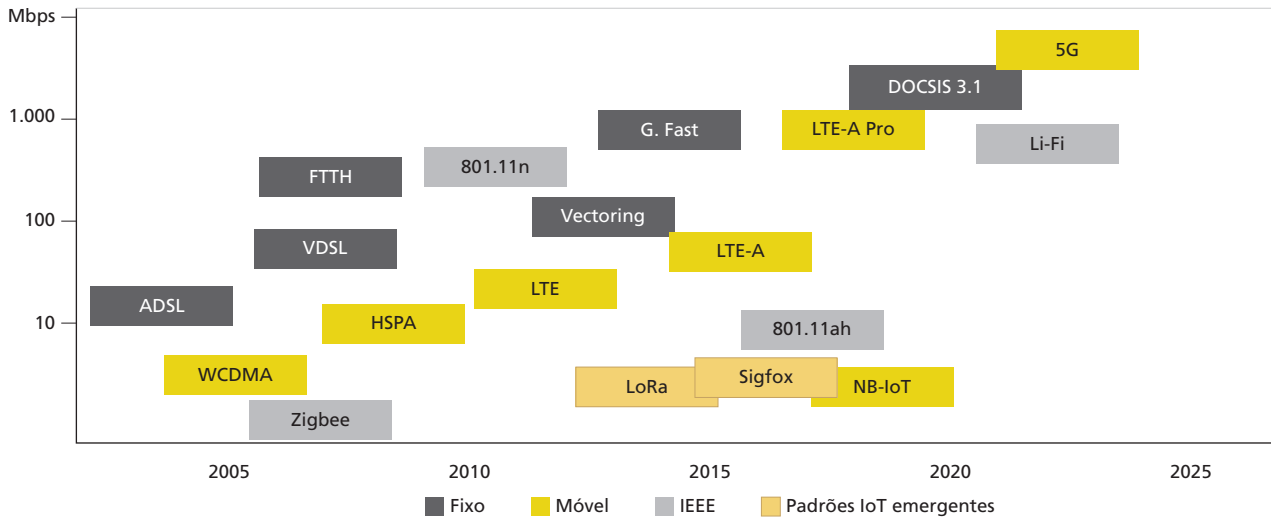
Mbps

1.000

100

10

5G

DOCSIS 3.1

G. Fast

LTE-A Pro

Li-Fi

FTTH

801.11n

Vectoring

VDSL

LTE-A

LTE

ADSL

HSPA

801.11ah

WCDMA

LoRa

Sigfox

NB-IoT

Zigbee

2005 2010 2015 2020 2025

Fixo Móvel IEEE Padrões IoT emergentes